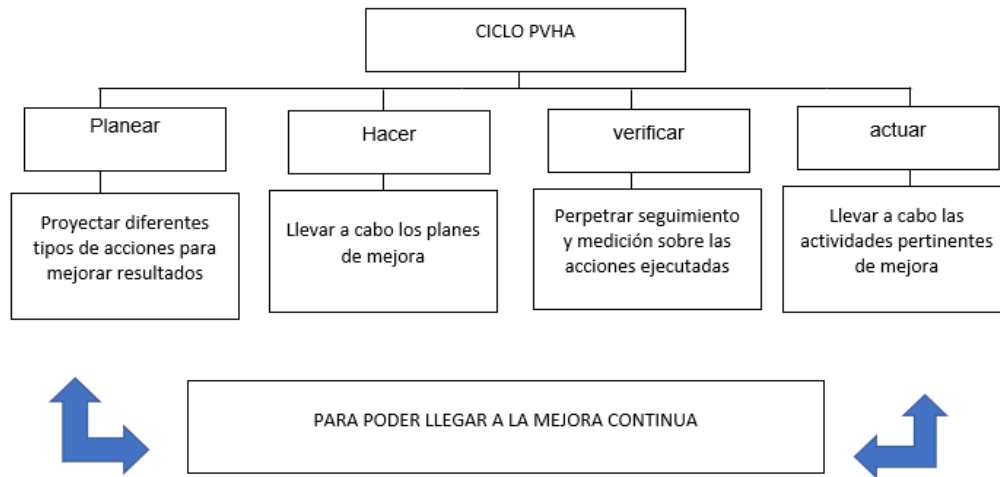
CICLO PVHA

Planear

Proyectar diferentes tipos de acciones para mejorar resultados

Hacer

Llevar a cabo los planes de mejora

verificar

Perpetrar seguimiento y medición sobre las acciones ejecutadas

actuar

Llevar a cabo las actividades pertinentes de mejora

PARA PODER LLEGAR A LA MEJORA CONTINUA